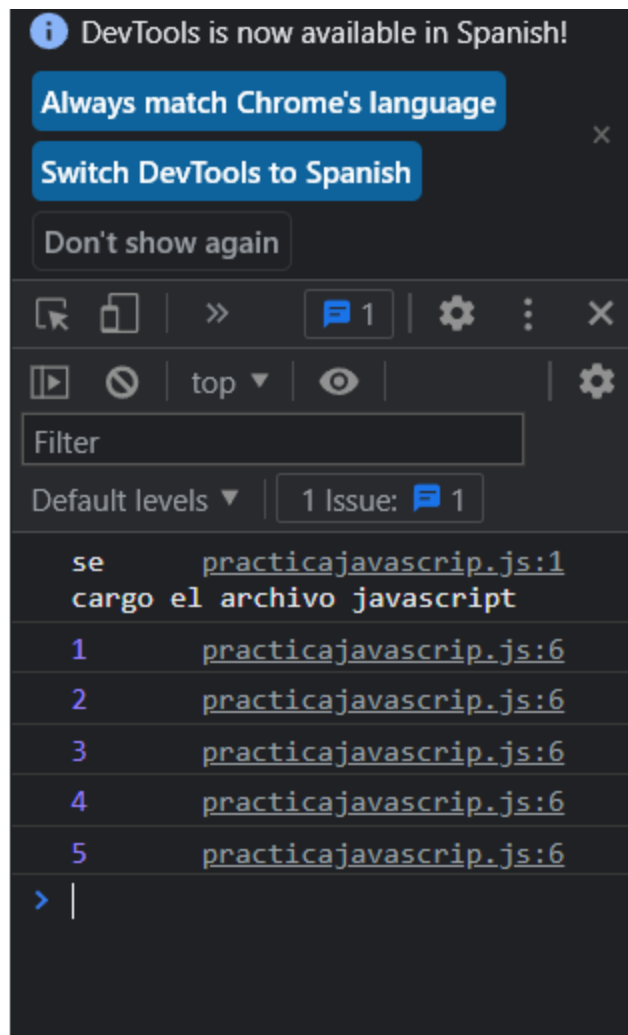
DevTools is now available in Spanish!

Always match Chrome's language

Switch DevTools to Spanish

Don't show again

×

» 1

top ▼

Filter

Default levels ▼ 1 Issue: 1

se practicajavascrip.js:1
cargo el archivo javascript

1 practicajavascrip.js:6

2 practicajavascrip.js:6

3 practicajavascrip.js:6

4 practicajavascrip.js:6

5 practicajavascrip.js:6

›